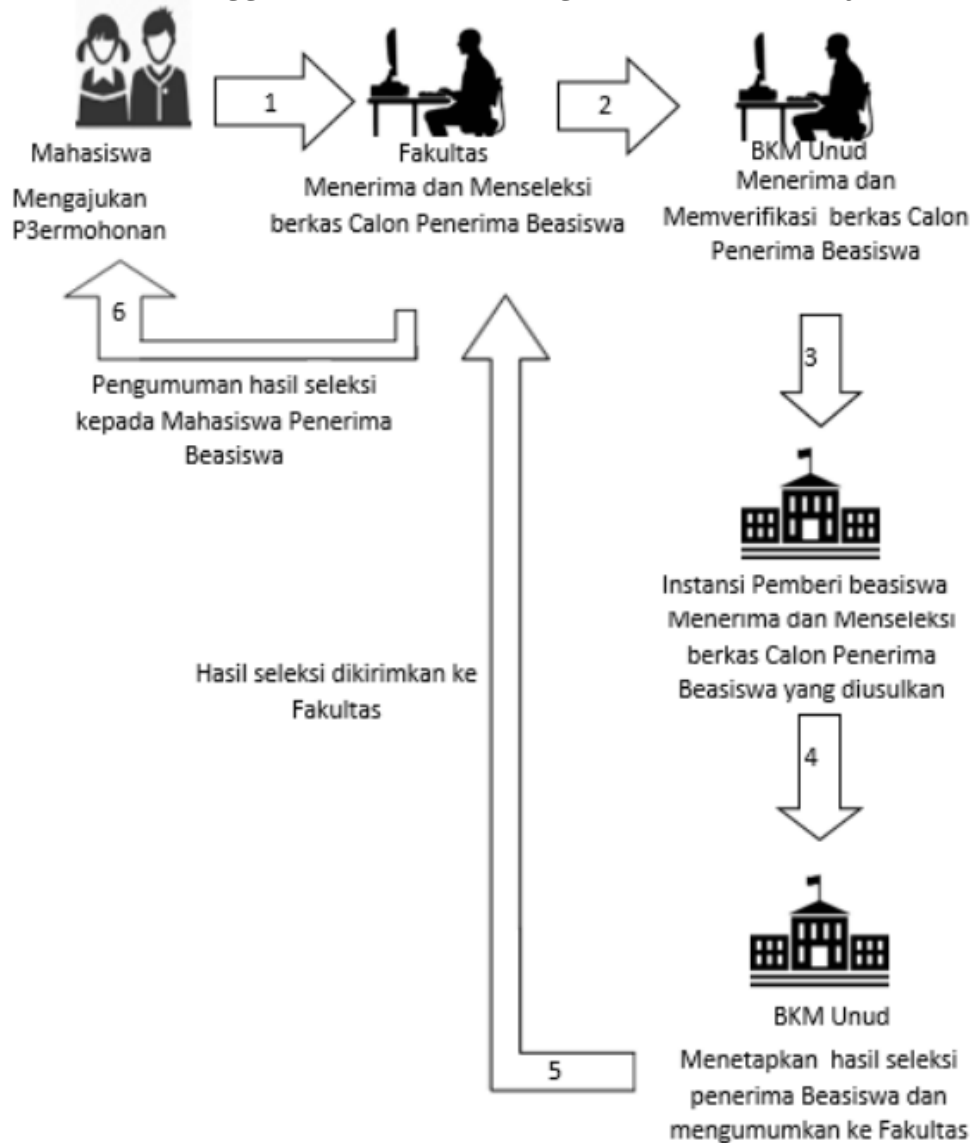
1

2

Mahasiswa

Mengajukan P3ermohonan

Fakultas

Menerima dan Menseleksi berkas Calon Penerima Beasiswa

BKM Unud

Menerima dan Memverifikasi berkas Calon Penerima Beasiswa

6

Pengumuman hasil seleksi kepada Mahasiswa Penerima Beasiswa

3

Instansi Pemberi beasiswa Menerima dan Menseleksi berkas Calon Penerima Beasiswa yang diusulkan

Hasil seleksi dikirimkan ke Fakultas

4

BKM Unud

Menetapkan hasil seleksi penerima Beasiswa dan mengumumkan ke Fakultas

5